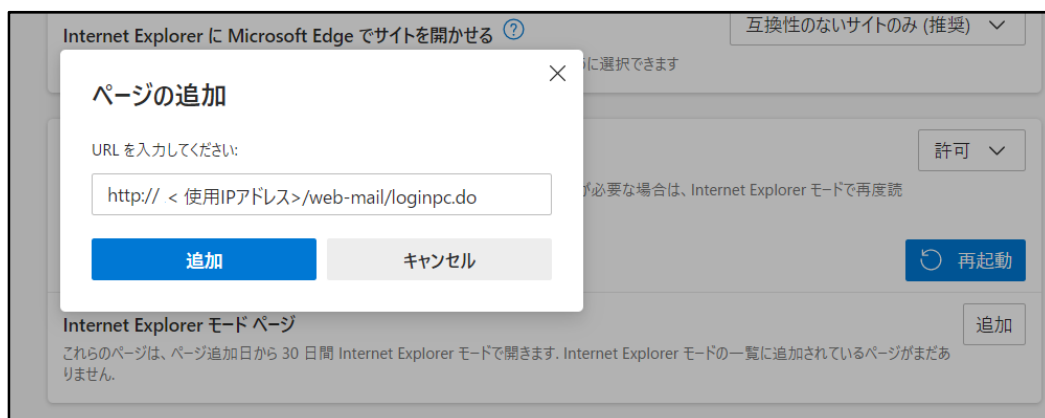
Internet Explorer に Microsoft Edge でサイトを開かせる ?

互換性のないサイトのみ (推奨)

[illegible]に選択できます

ページの追加

URL を入力してください:

http:// < 使用IPアドレス>/web-mail/loginpc.do

追加

キャンセル

許可

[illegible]が必要な場合は、Internet Explorer モードで再度読

再起動

Internet Explorer モード ページ

追加

これらのページは、ページ追加日から 30 日間 Internet Explorer モードで開きます. Internet Explorer モードの一覧に追加されているページがまだありません.